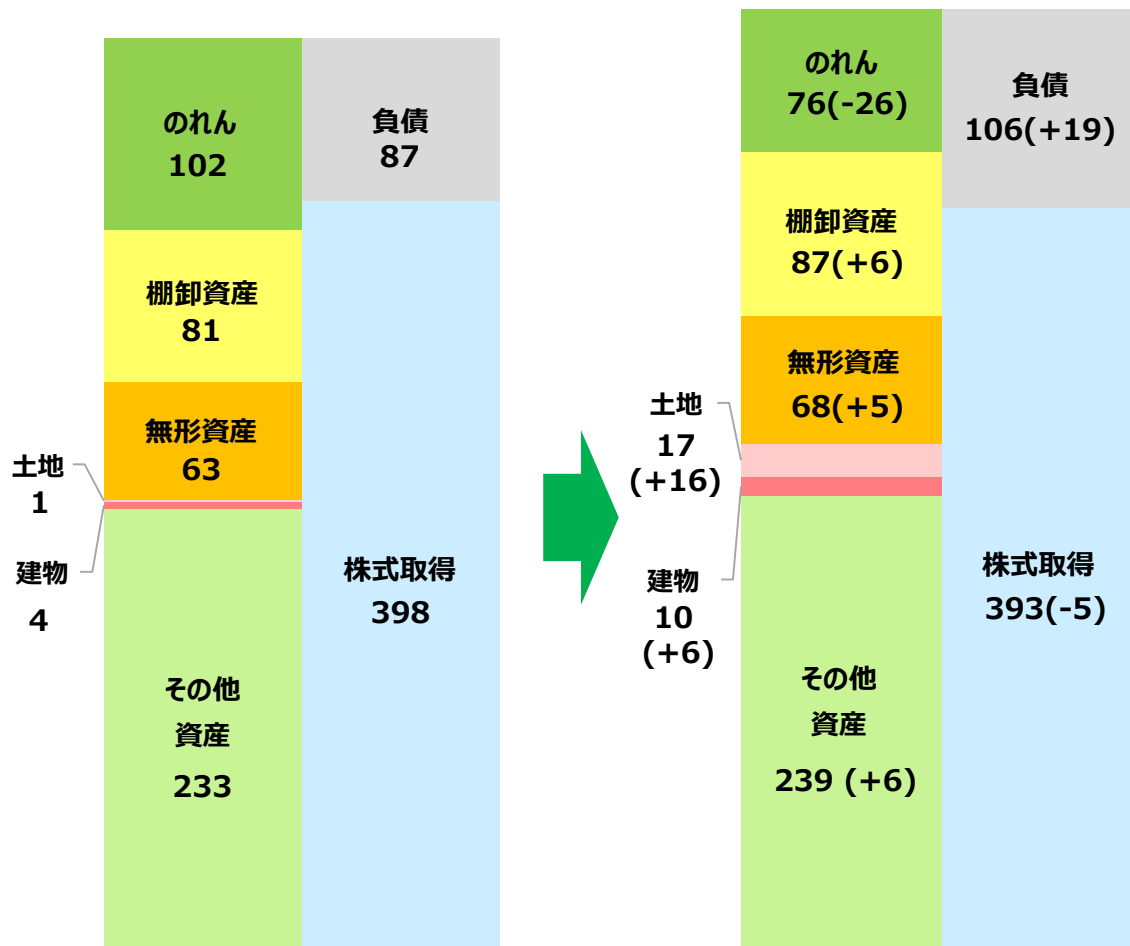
のれん
102

負債
87

棚卸資産
81

無形資産
63

土地
1

建物
4

株式取得
398

その他
資産
233

のれん
76(-26)

負債
106(+19)

棚卸資産
87(+6)

無形資産
68(+5)

土地
17
(+16)

建物
10
(+6)

株式取得
393(-5)

その他
資産
239 (+6)